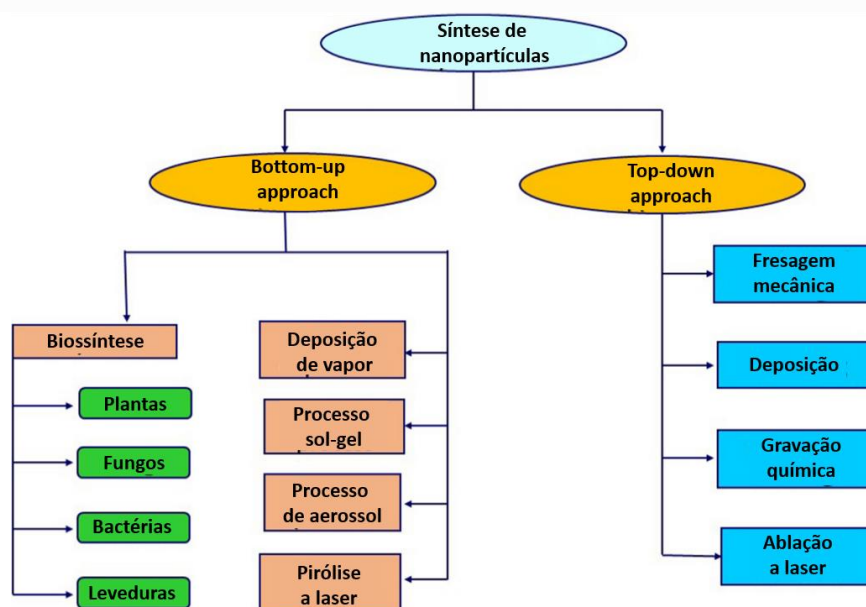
Síntese de nanopartículas

Bottom-up approach

Top-down approach

Biossíntese

Plantas

Fungos

Bactérias

Leveduras

Deposição de vapor

Processo sol-gel

Processo de aerossol

Pirólise a laser

Fresagem mecânica

Deposição

Gravação química

Ablação a laser